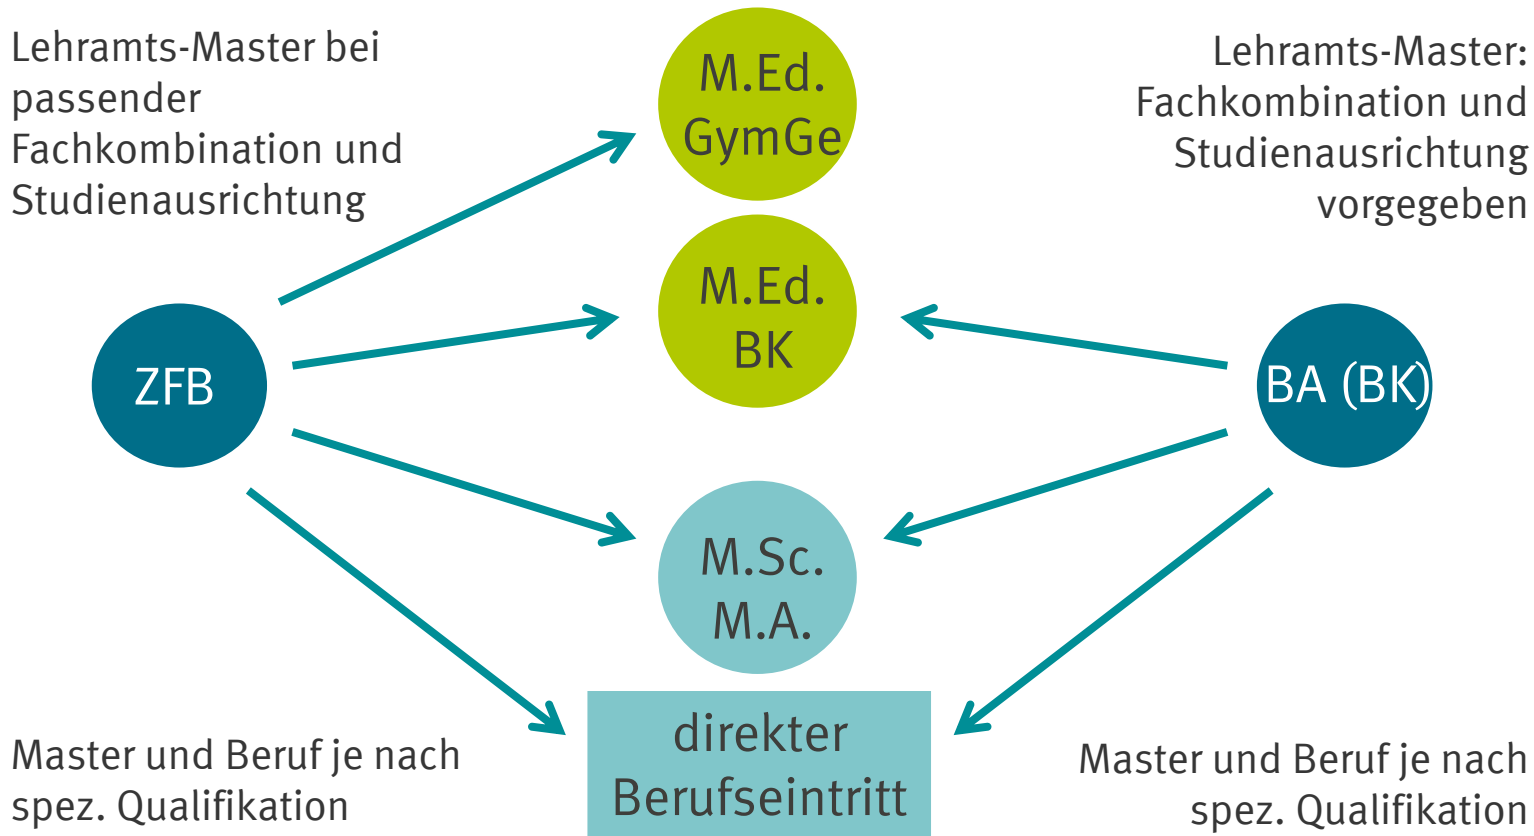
Lehramts-Master bei passender Fachkombination und Studienausrichtung

M.Ed. GymGe

Lehramts-Master: Fachkombination und Studienausrichtung vorgegeben

M.Ed. BK

ZFB

BA (BK)

M.Sc. M.A.

direkter Berufseintritt

Master und Beruf je nach spez. Qualifikation

Master und Beruf je nach spez. Qualifikation